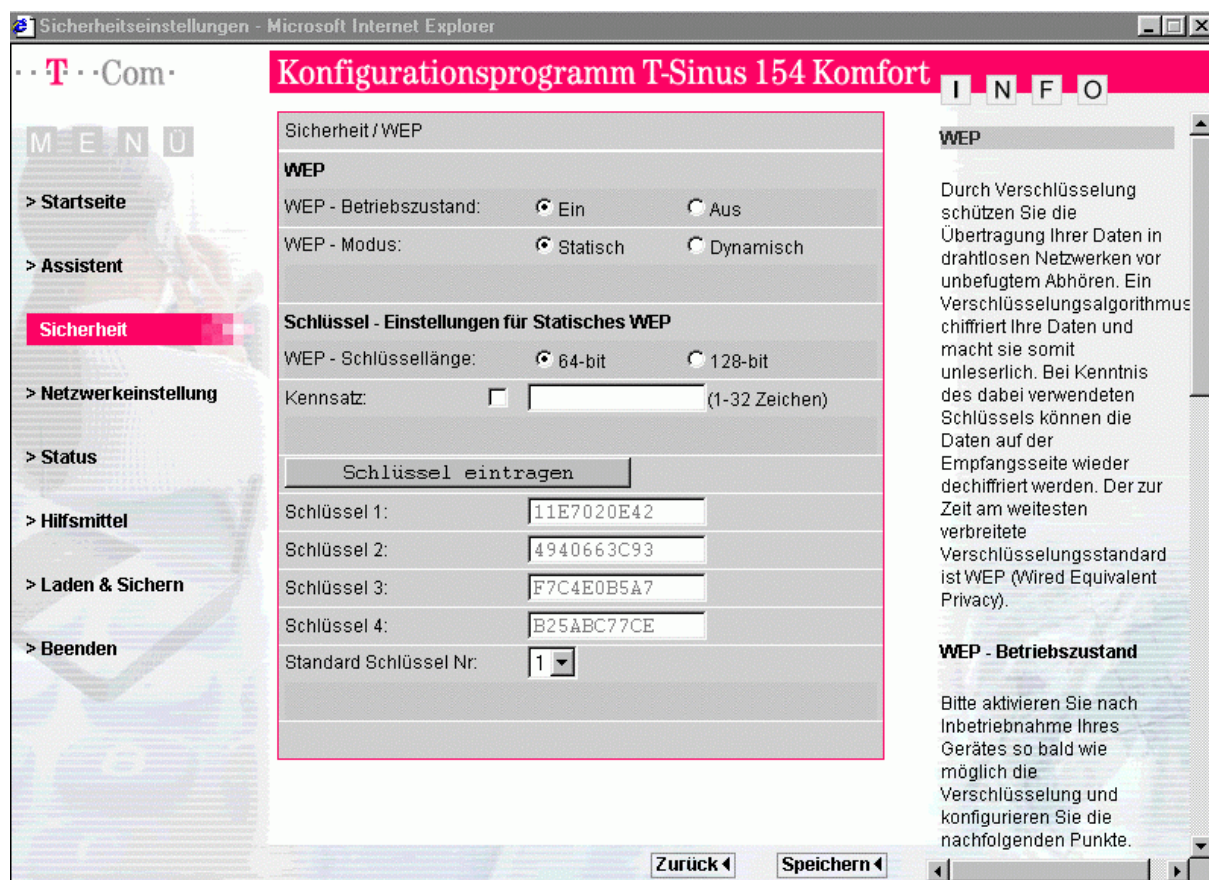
Sicherheitseinstellungen - Microsoft Internet Explorer

· · T · · Com·

Konfigurationsprogramm T-Sinus 154 Komfort

I N F O

M E N Ü

> Startseite

> Assistent

Sicherheit

> Netzwerkeinstellung

> Status

> Hilfsmittel

> Laden & Sichern

> Beenden

Sicherheit / WEP

WEP

WEP - Betriebszustand: Ein Aus

WEP - Modus: Statisch Dynamisch

Schlüssel - Einstellungen für Statisches WEP

WEP - Schlüssellänge: 64-bit 128-bit

Kennsatz: (1-32 Zeichen)

Schlüssel eintragen

Schlüssel 1: 11E7020E42

Schlüssel 2: 4940663C93

Schlüssel 3: F7C4E0B5A7

Schlüssel 4: B25ABC77CE

Standard Schlüssel Nr: 1

Zurück

Speichern

WEP

Durch Verschlüsselung schützen Sie die Übertragung Ihrer Daten in drahtlosen Netzwerken vor unbefugtem Abhören. Ein Verschlüsselungsalgorithmus chiffriert Ihre Daten und macht sie somit unleserlich. Bei Kenntnis des dabei verwendeten Schlüssels können die Daten auf der Empfangsseite wieder dechiffriert werden. Der zur Zeit am weitesten verbreitete Verschlüsselungsstandard ist WEP (Wired Equivalent Privacy).

WEP - Betriebszustand

Bitte aktivieren Sie nach Inbetriebnahme Ihres Gerätes so bald wie möglich die Verschlüsselung und konfigurieren Sie die nachfolgenden Punkte.